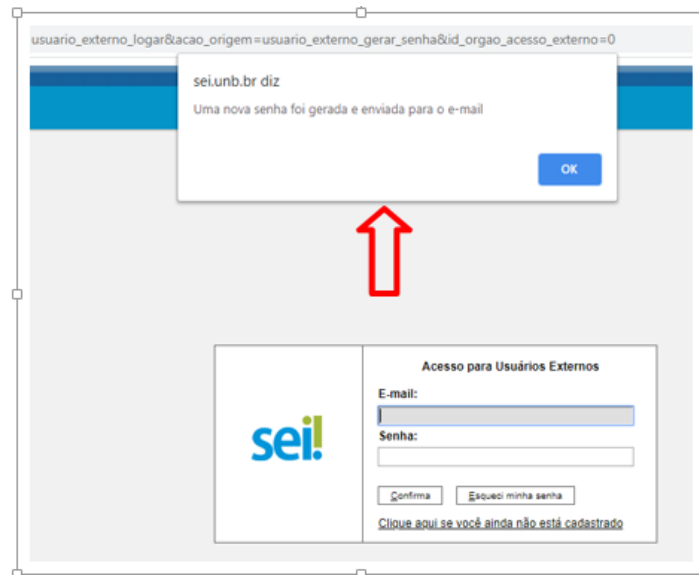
usuario_externo_logar&acao_origem=usuario_externo_gerar_senha&id_orgao_acesso_externo=0

sei.unb.br diz

Uma nova senha foi gerada e enviada para o e-mail

OK

sei!

Acesso para Usuários Externos

E-mail:

Senha:

Confirma

Esqueci minha senha

Clique aqui se você ainda não está cadastrado